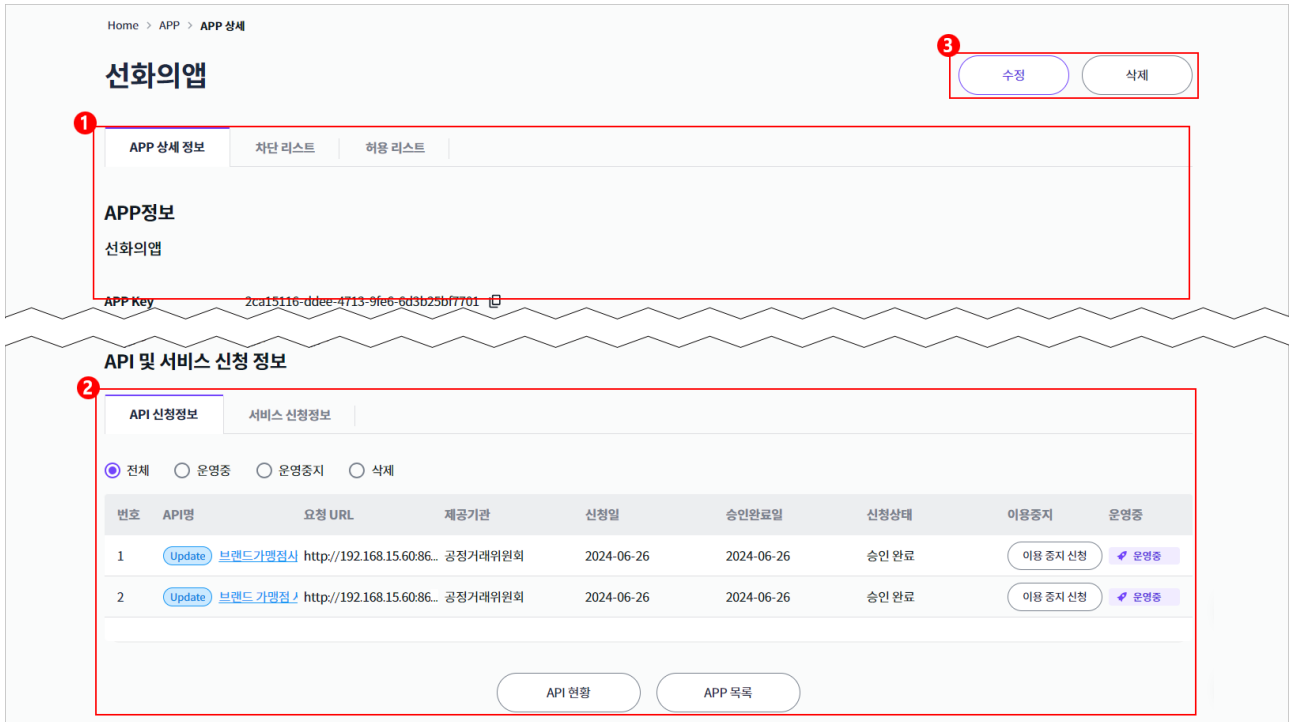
Home > APP > APP 상세

선화의앱

3

수정

삭제

1

APP 상세 정보 | 차단 리스트 | 허용 리스트

APP정보

선화의앱

APP Key 2ca15116-ddee-4713-9fe6-6d3b25bf7701

API 및 서비스 신청 정보

2

API 신청정보 | 서비스 신청정보

전체 운영중 운영중지 삭제

| 번호 | API명 | 요청 URL | 제공기관 | 신청일 | 승인완료일 | 신청상태 | 이용중지 | 운영중 |
|---|---|---|---|---|---|---|---|---|
| 1 | Update 브랜드가맹점시 | http://192.168.15.60:86... | 공정거래위원회 | 2024-06-26 | 2024-06-26 | 승인 완료 | 이용 중지 신청 | 운영중 |
| 2 | Update 브랜드 가맹점 ᄉ | http://192.168.15.60:86... | 공정거래위원회 | 2024-06-26 | 2024-06-26 | 승인 완료 | 이용 중지 신청 | 운영중 |

API 현황

APP 목록